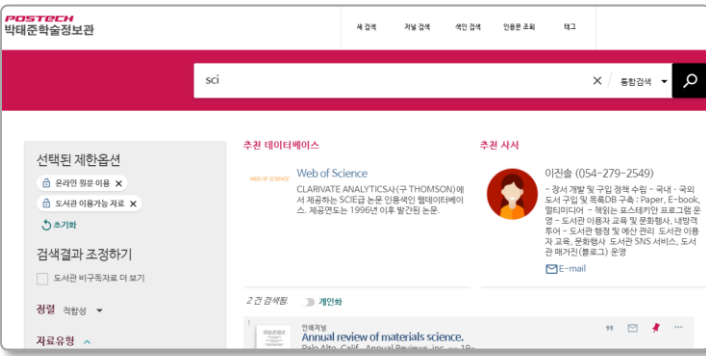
POSTECH
박태준학술정보관

새 검색 저널 검색 색인 검색 인용문 조회 태그

sci

× 통합검색

선택된 제한옵션

온라인 원문 이용 ×

도서관 이용가능 자료 ×

초기화

검색결과 조정하기

도서관 비구독자료 더 보기

정렬 적합성

자료유형

추천 데이터베이스

WEB OF SCIENCE

Web of Science

CLARIVATE ANALYTICS사(구 THOMSON)에서 제공하는 SCIE급 논문 인용색인 웹데이터베이스. 제공연도는 1996년 이후 발간된 논문.

추천 사서

이진솔 (054-279-2549)

- 장서 개발 및 구입 정책 수립 - 국내 · 국외 도서 구입 및 목록DB 구축 : Paper, E-book, 멀티미디어 - 채워는 포스테키안 프로그램 운영 - 도서관 이용자 교육 및 문화행사, 내방객 투어 - 도서관 행정 및 예산 관리 도서관 이용자 교육, 문화행사 도서관 SNS 서비스, 도서관 메거진(블로그) 운영

E-mail

2 건 검색됨.

개인화

1

인쇄저널

Annual review of materials science.

Palo Alto, Calif. Annual Reviews, Inc. -- 19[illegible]